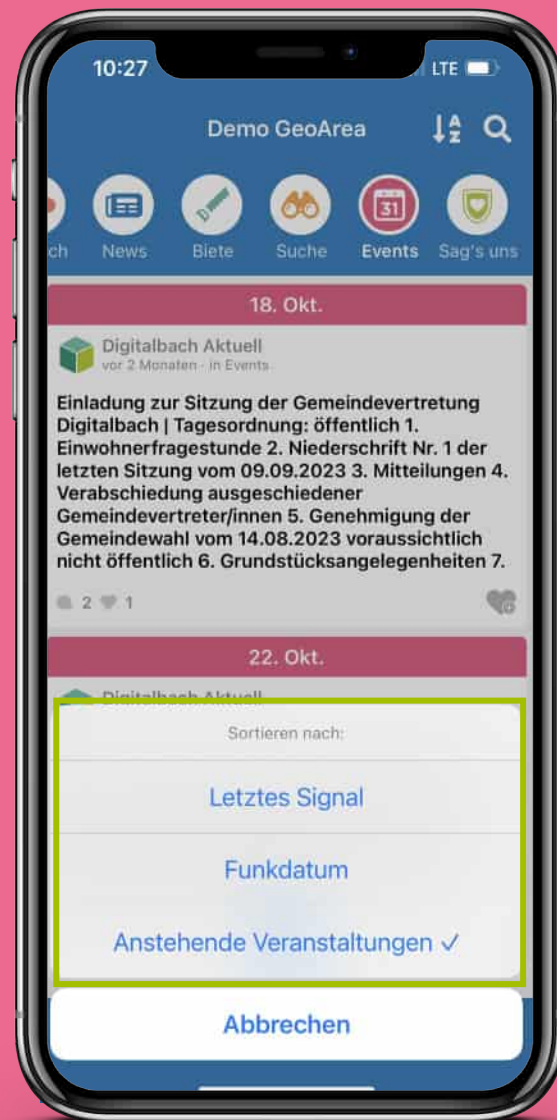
10:27
LTE

Demo GeoArea

ch News Biete Suche Events Sag's uns

31

18. Okt.

Digitalbach Aktuell
vor 2 Monaten · in Events

Einladung zur Sitzung der Gemeindevertretung Digitalbach | Tagesordnung: öffentlich 1. Einwohnerfragestunde 2. Niederschrift Nr. 1 der letzten Sitzung vom 09.09.2023 3. Mitteilungen 4. Verabschiedung ausgeschiedener Gemeindevertreter/innen 5. Genehmigung der Gemeindewahl vom 14.08.2023 voraussichtlich nicht öffentlich 6. Grundstücksangelegenheiten 7.

2 1

22. Okt.

Digitalbach Aktuell

Sortieren nach:

Letztes Signal

Funkdatum

Anstehende Veranstaltungen ✓

Abbrechen